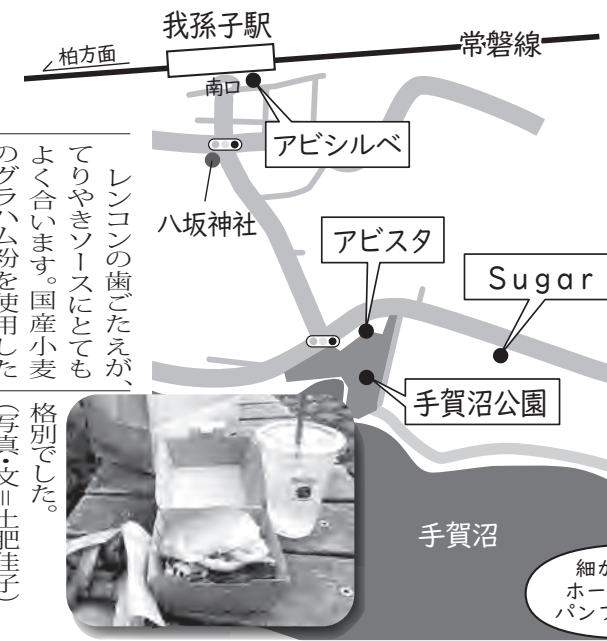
レンコンの歯ごたえが、てりやきソースにとてもよく合います。国産小麦のグラハム粉を使用した

格別でした。

（写真・文＝土肥佳子）

我孫子駅

柏方面

常磐線

南口

アビシルベ

八坂神社

アビスタ

Sugar

手賀沼公園

手賀沼

細か
ホー
パンプ